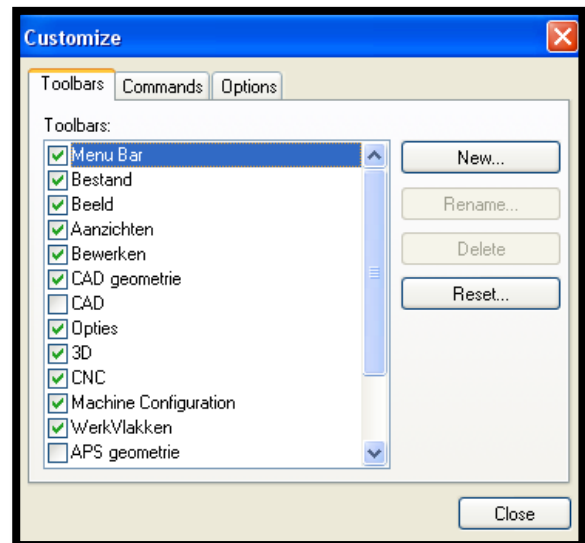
Customize

Toolbars | Commands | Options

Toolbars:

Menu Bar
Bestand
Beeld
Aanzichten
Bewerken
CAD geometrie
CAD
Opties
3D
CNC
Machine Configuration
WerkVlakken
APS geometrie

New...
Rename...
Delete
Reset...

Close